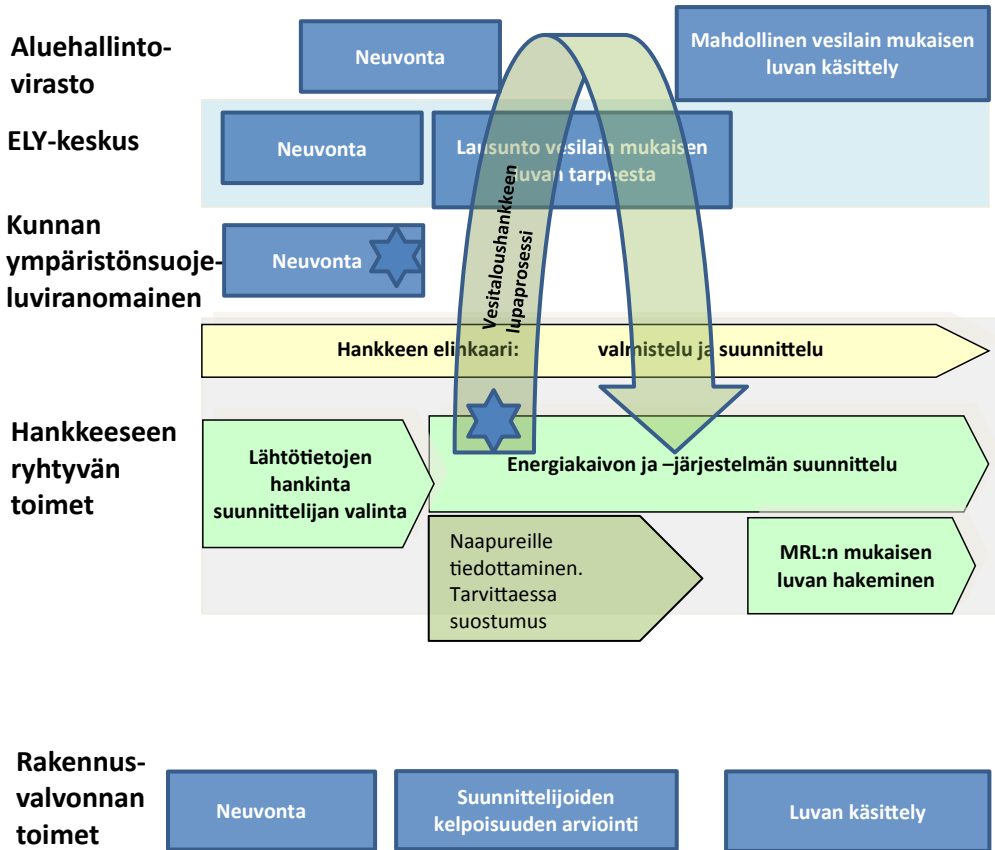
Aluehallintovirasto

Neuvonta

Mahdollinen vesilain mukaisen luvan käsittely

ELY-keskus

Neuvonta

Lausunto vesilain mukaisen luvan tarpeesta

Vesitaloushankkeen lupaprosessi

Kunnan ympäristönsuojeluviranomainen

Neuvonta

Hankkeen elinkaari: valmistelu ja suunnittelu

Hankkeeseen ryhtyvän toimet

Lähtötietojen hankinta suunnittelijan valinta

Energiakaivon ja –järjestelmän suunnittelu

Naapureille tiedottaminen. Tarvittaessa suostumus

MRL:n mukaisen luvan hakeminen

Rakennusvalvonnan toimet

Neuvonta

Suunnittelijoiden kelpoisuuden arviointi

Luvan käsittely